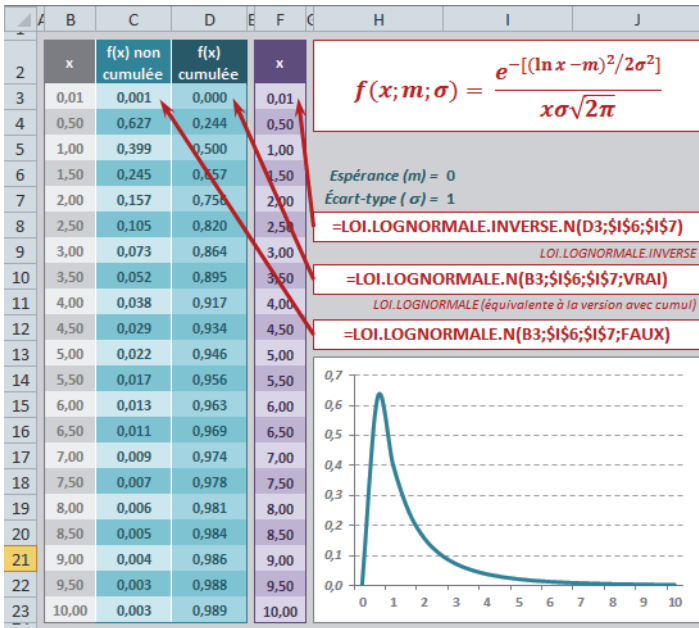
| | A | B | C | D | E | F | G | H | I | J |
|---|---|---|---|---|---|---|---|---|---|---|
| 2 | | x | f(x) non cumulée | f(x) cumulée | | x | | | | |
| 3 | | 0,01 | 0,001 | 0,000 | | 0,01 | | | | |
| 4 | | 0,50 | 0,627 | 0,244 | | 0,50 | | | | |
| 5 | | 1,00 | 0,399 | 0,500 | | 1,00 | | | | |
| 6 | | 1,50 | 0,245 | 0,657 | | 1,50 | | | | |
| 7 | | 2,00 | 0,157 | 0,756 | | 2,00 | | | | |
| 8 | | 2,50 | 0,105 | 0,820 | | 2,50 | | | | |
| 9 | | 3,00 | 0,073 | 0,864 | | 3,00 | | | | |
| 10 | | 3,50 | 0,052 | 0,895 | | 3,50 | | | | |
| 11 | | 4,00 | 0,038 | 0,917 | | 4,00 | | | | |
| 12 | | 4,50 | 0,029 | 0,934 | | 4,50 | | | | |
| 13 | | 5,00 | 0,022 | 0,946 | | 5,00 | | | | |
| 14 | | 5,50 | 0,017 | 0,956 | | 5,50 | | | | |
| 15 | | 6,00 | 0,013 | 0,963 | | 6,00 | | | | |
| 16 | | 6,50 | 0,011 | 0,969 | | 6,50 | | | | |
| 17 | | 7,00 | 0,009 | 0,974 | | 7,00 | | | | |
| 18 | | 7,50 | 0,007 | 0,978 | | 7,50 | | | | |
| 19 | | 8,00 | 0,006 | 0,981 | | 8,00 | | | | |
| 20 | | 8,50 | 0,005 | 0,984 | | 8,50 | | | | |
| 21 | | 9,00 | 0,004 | 0,986 | | 9,00 | | | | |
| 22 | | 9,50 | 0,003 | 0,988 | | 9,50 | | | | |
| 23 | | 10,00 | 0,003 | 0,989 | | 10,00 | | | | |

$f(x;m;\sigma) = \frac{e^{-[(\ln x - m)^2/2\sigma^2]}}{x\sigma\sqrt{2\pi}}$

Espérance (m) = 0
Écart-type ( σ) = 1

=LOI.LOGNORMALE.INVERSE.N(D3;$I$6;$I$7)
LOI.LOGNORMALE.INVERSE

=LOI.LOGNORMALE.N(B3;$I$6;$I$7;VRAI)
LOI.LOGNORMALE (équivalente à la version avec cumul)

=LOI.LOGNORMALE.N(B3;$I$6;$I$7;FAUX)

0,7
0,6
0,5
0,4
0,3
0,2
0,1
0,0
0 1 2 3 4 5 6 7 8 9 10